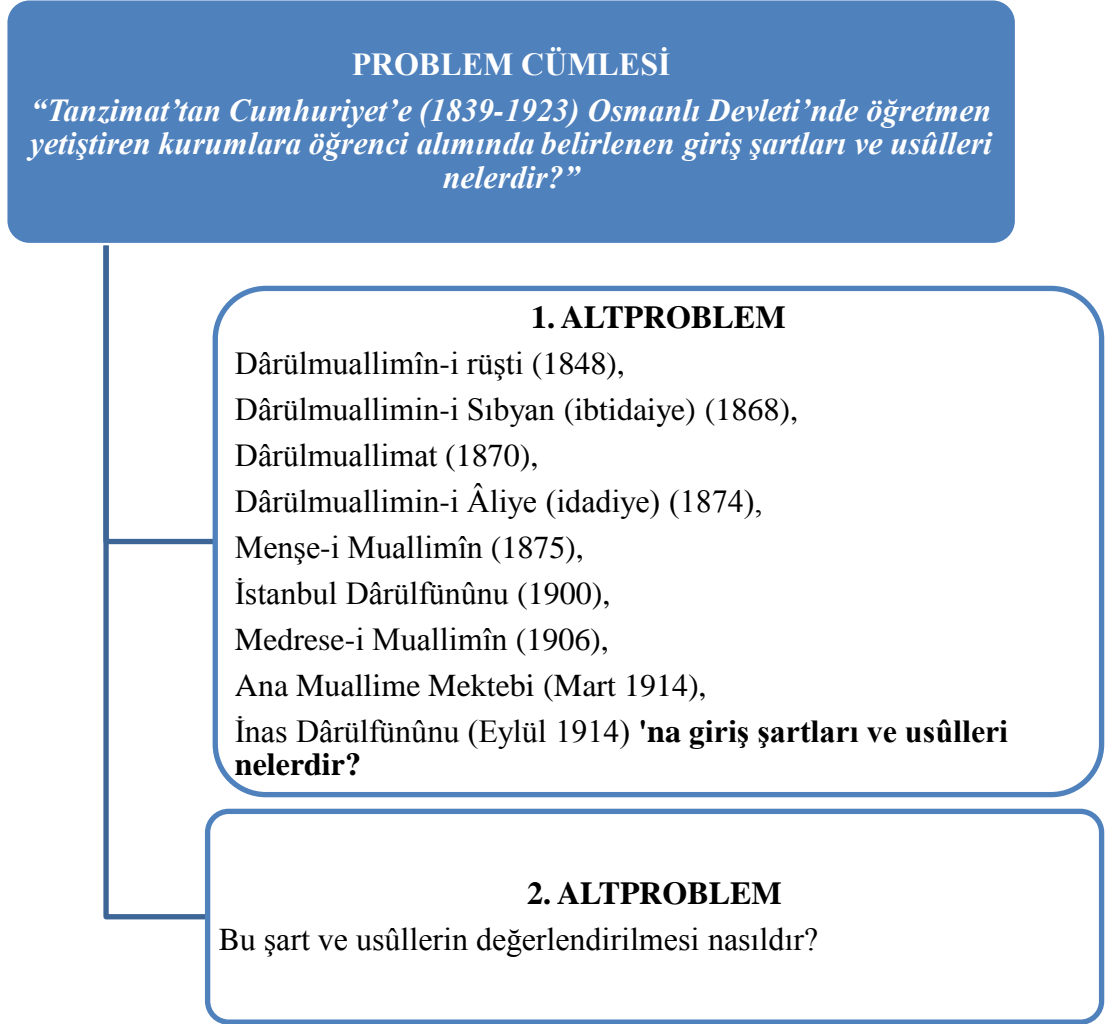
PROBLEM CÜMLESİ
“Tanzimat’tan Cumhuriyet’e (1839-1923) Osmanlı Devleti’nde öğretmen yetiştiren kurumlara öğrenci alımında belirlenen giriş şartları ve usûlleri nelerdir?”

1. ALTPROBLEM
Dârülmuallimîn-i rüşti (1848),
Dârülmuallimin-i Sıbyan (ibtidaiye) (1868),
Dârülmuallimat (1870),
Dârülmuallimin-i Âliye (idadiye) (1874),
Menşe-i Muallimîn (1875),
İstanbul Dârülfünûnu (1900),
Medrese-i Muallimîn (1906),
Ana Muallime Mektebi (Mart 1914),
İnas Dârülfünûnu (Eylül 1914) 'na giriş şartları ve usûlleri nelerdir?

2. ALTPROBLEM
Bu şart ve usûllerin değerlendirilmesi nasıldır?